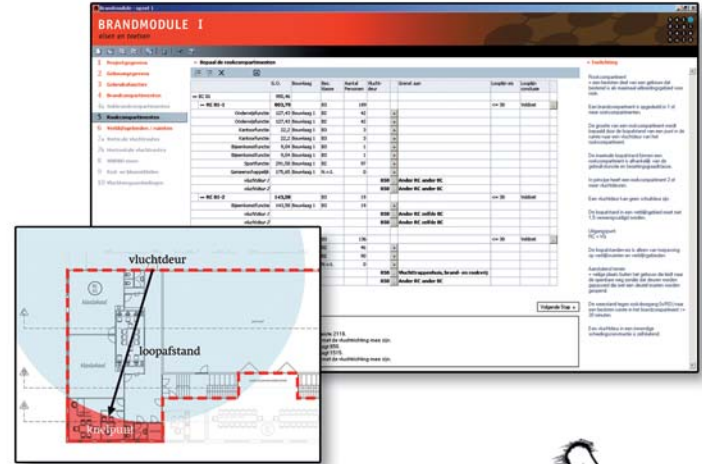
Brandmodule - ap/ad 1

BRANDMODULE I

alleen en toetsen

1 Projectgegevens
2 Gebouwgegevens
3 Gebruiksfuncties
4 Brandcompartimenten
5 Subbrandcompartimenten
5 Rookcompartimenten
6 Veiligheidsroutes / vluchtroutes

• Bepaal de rookcompartimenten

| | G.O. | Bouwlaag | Bez. klasse | Aantal Personen | Vluchtdeur | Grenst aan | Looplen an | Looplengte conclusie |
|---|---|---|---|---|---|---|---|---|
| BC 01 | 990,46 | | | | | | | |
| RC 01-1 | 803,70 | | | 189 | | | <= 30 | Voldoet |
| Onderwijsfunctie | 127,43 | Bouwlaag 1 | B1 | 42 | | | | |
| Onderwijsfunctie | 127,43 | Bouwlaag 1 | B1 | 42 | | | | |
| Kantoorfunctie | 22,2 | Bouwlaag 1 | B1 | 5 | | | | |
| Kantoorfunctie | 22,2 | Bouwlaag 1 | B1 | 5 | | | | |
| Bijeenkomstfunctie | 9,04 | Bouwlaag 1 | B1 | 3 | | | | |
| Bijeenkomstfunctie | 9,04 | Bouwlaag 1 | B1 | 3 | | | | |
| Sportfunctie | 295,58 | Bouwlaag 1 | B1 | 75 | | | | |
| Gemeenschappelijk | 179,65 | Bouwlaag 1 | N.v.t. | 0 | | | | |
| vluchtdeur 1 | | | | | | BRR Ander RC ander BC | | |
| vluchtdeur 2 | | | | | | BRR Ander RC ander BC | | |
| RC 01-2 | 143,06 | | B1 | 19 | | | <= 30 | Voldoet |
| Bijeenkomstfunctie | 143,06 | Bouwlaag 1 | B1 | 19 | | | | |
| vluchtdeur 1 | | | | | | BRR Ander RC zelfde BC | | |
| vluchtdeur 2 | | | | | | BRR Ander RC zelfde BC | | |
| vluchtdeur 3 | | | | | | BRR Ander RC ander BC | | |
| | | | | 136 | | | <= 30 | Voldoet |
| | | | B1 | 46 | | | | |
| | | | B1 | 90 | | | | |
| | | | N.v.t. | 0 | | | | |
| | | | | | | BRR Vluchttrappenhuis, brand- en rookvrij | | |
| | | | | | | BRR Ander RC ander BC | | |

Volgende Stap »

Toelichting

Rookcompartiment

De grootte van een rookcompartiment

vluchtdeur

loopafstand

knelpunt